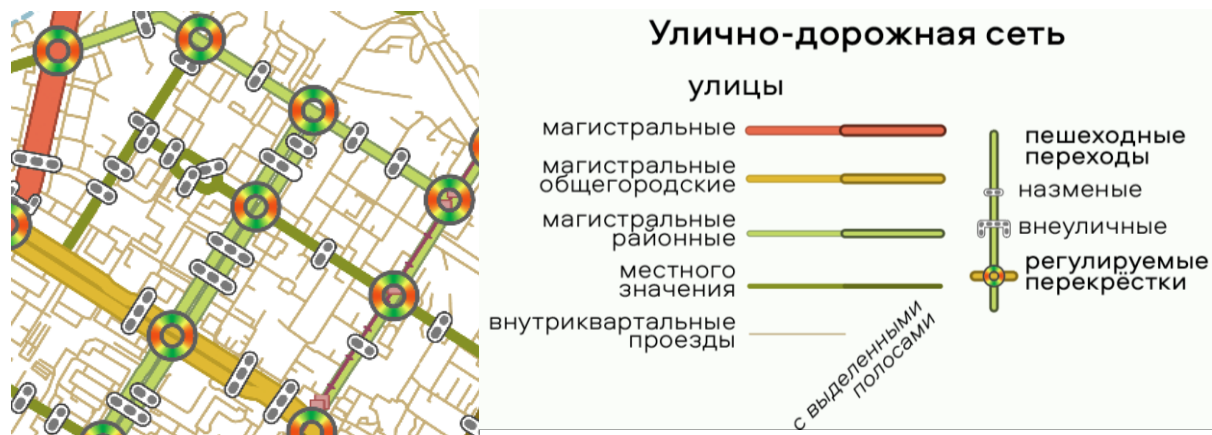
Улично-дорожная сеть

улицы

магистральные

магистральные общегородские

магистральные районные

местного значения

внутриквартальные проезды

с выделенными полосами

пешеходные переходы

назменые

внеуличные

регулируемые перекрёстки